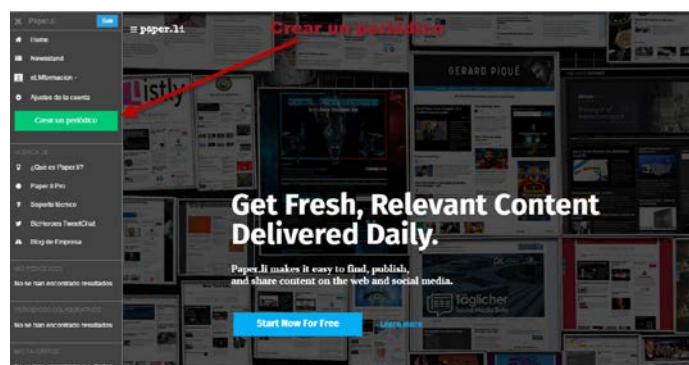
Paper.li
Salir
Home
Newsstand
eLMformacion -
Ajustes de la cuenta
Crear un periódico
¿Qué es Paper.li?
Paper.li Pro
Soporte técnico
BizHeroes TweetChat
Blog de Empresa
No se han encontrado resultados
No se han encontrado resultados

≡ paper.li
Crear un periódico

Listly
GERARD PIQUÉ

Get Fresh, Relevant Content Delivered Daily.

Paper.li makes it easy to find, publish, and share content on the web and social media.

Start Now For Free
Learn more